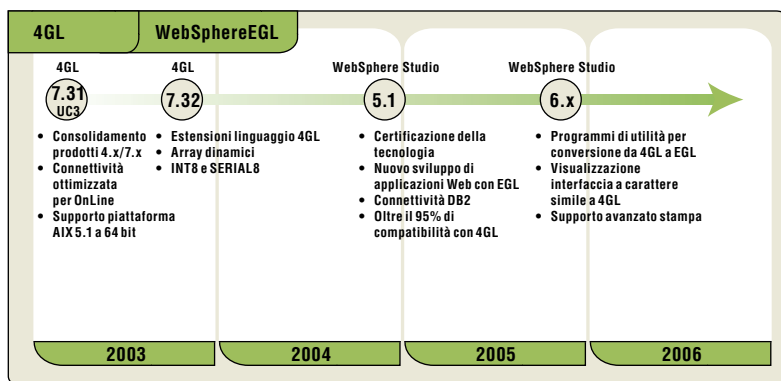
4GL

WebSphereEGL

4GL
7.31
UC3

4GL
7.32

WebSphere Studio
5.1

WebSphere Studio
6.x

- Consolidamento prodotti 4.x/7.x
- Connettività ottimizzata per OnLine
- Supporto piattaforma AIX 5.1 a 64 bit

- Estensioni linguaggio 4GL
- Array dinamici
- INT8 e SERIAL8

- Certificazione della tecnologia
- Nuovo sviluppo di applicazioni Web con EGL
- Connettività DB2
- Oltre il 95% di compatibilità con 4GL

- Programmi di utilità per conversione da 4GL a EGL
- Visualizzazione interfaccia a carattere simile a 4GL
- Supporto avanzato stampa

2003

2004

2005

2006